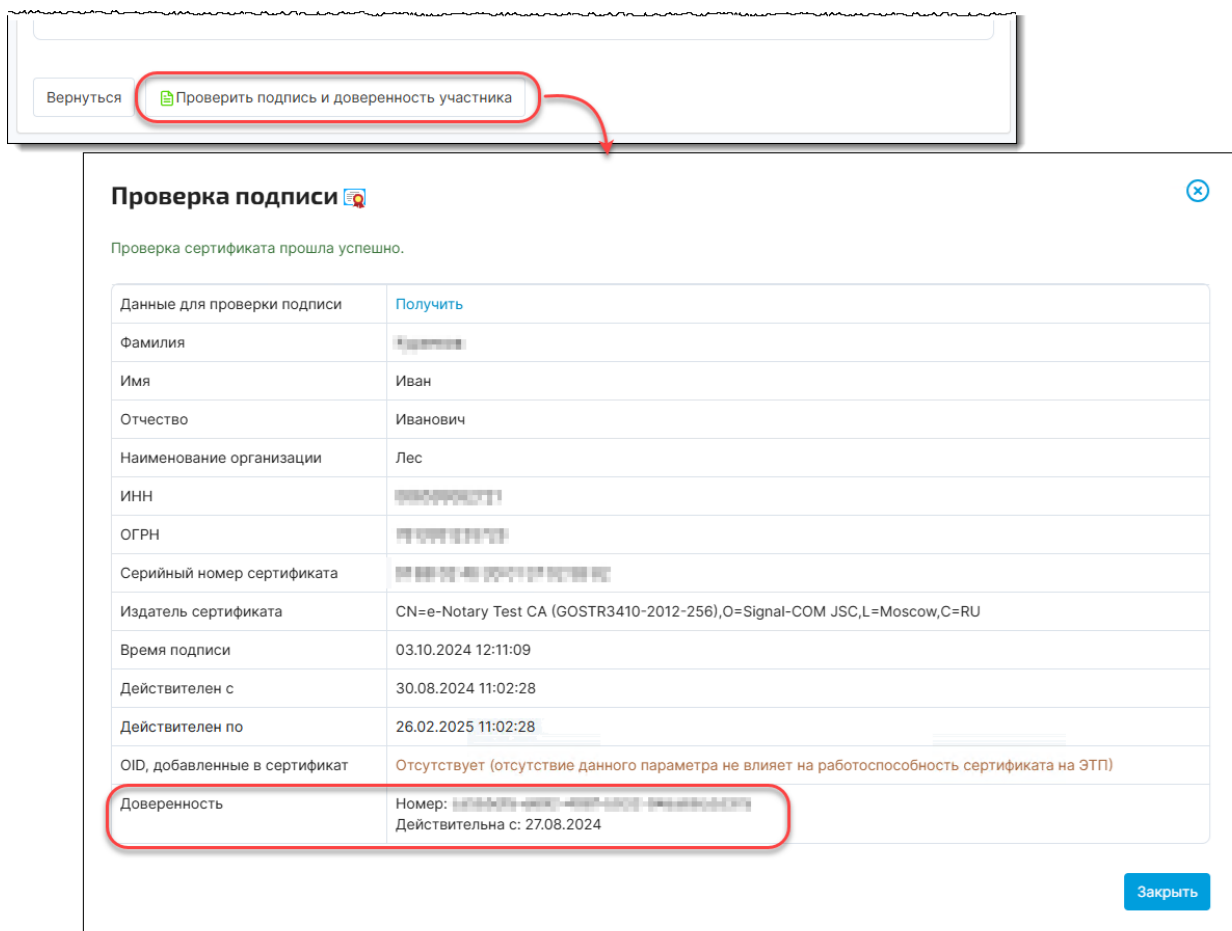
Вернуться

Проверить подпись и доверенность участника

Проверка подписи

Проверка сертификата прошла успешно.

| | |
|---|---|
| Данные для проверки подписи | Получить |
| Фамилия | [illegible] |
| Имя | Иван |
| Отчество | Иванович |
| Наименование организации | Лес |
| ИНН | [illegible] |
| ОГРН | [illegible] |
| Серийный номер сертификата | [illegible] |
| Издатель сертификата | CN=e-Notary Test CA (GOSTR3410-2012-256),O=Signal-COM JSC,L=Moscow,C=RU |
| Время подписи | 03.10.2024 12:11:09 |
| Действителен с | 30.08.2024 11:02:28 |
| Действителен по | 26.02.2025 11:02:28 |
| OID, добавленные в сертификат | Отсутствует (отсутствие данного параметра не влияет на работоспособность сертификата на ЭТП) |
| Доверенность | Номер: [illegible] Действительна с: 27.08.2024 |

Закрыть